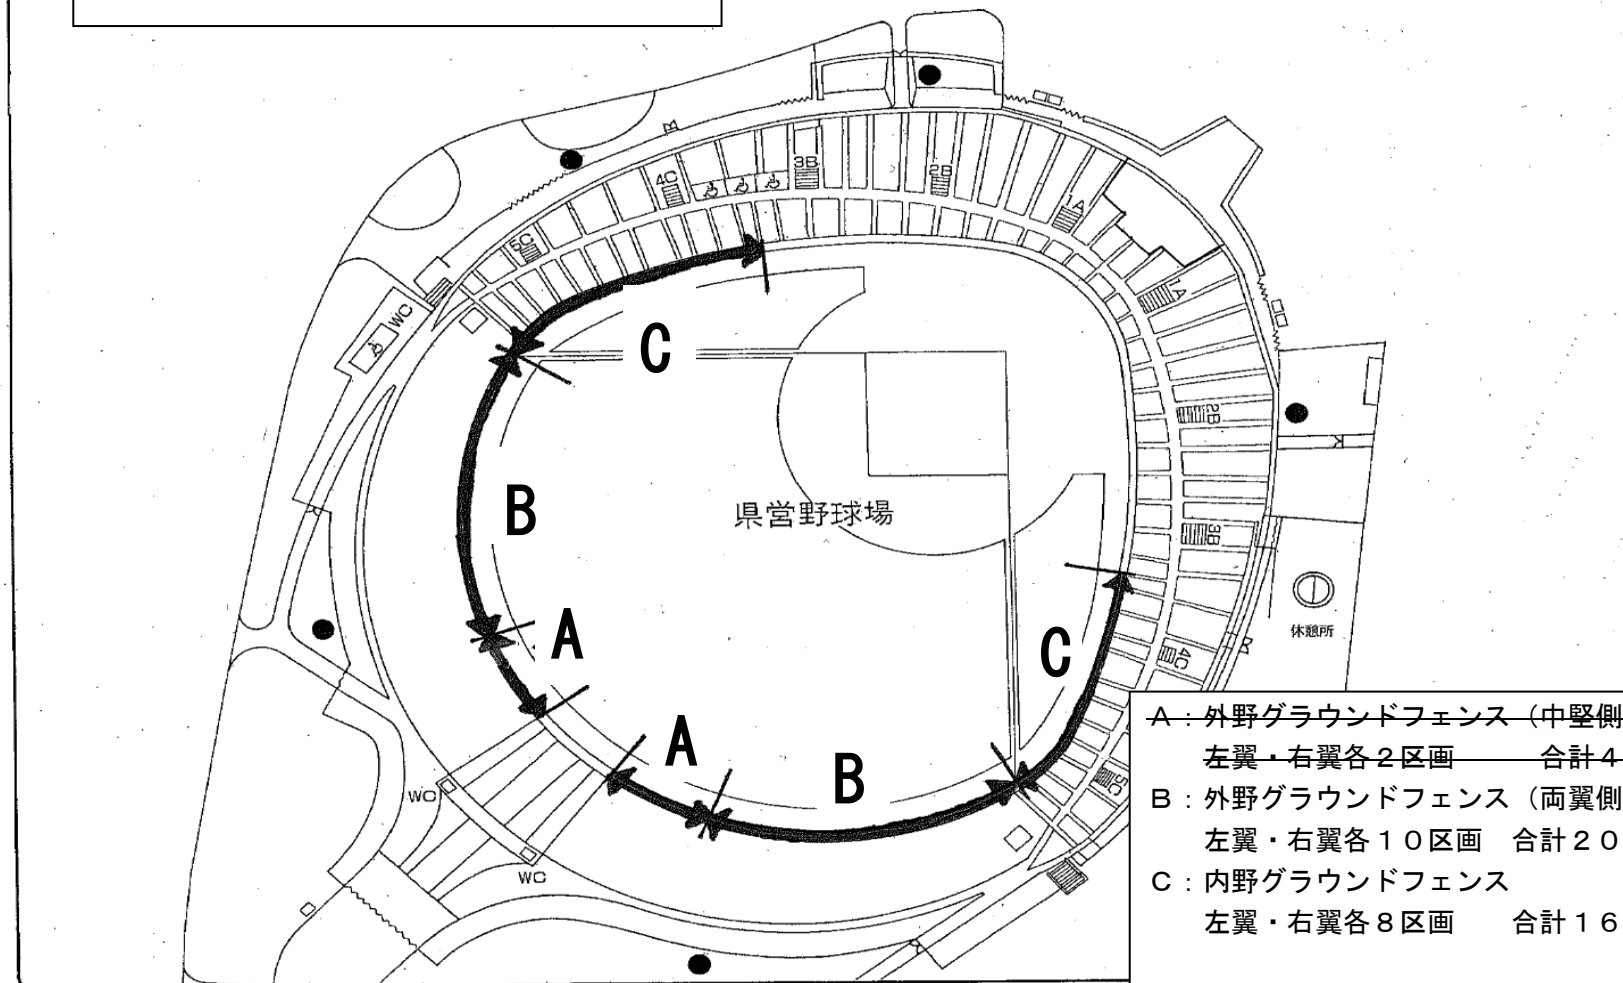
4C
3B
2B
1A
5C
WC
1A
2B
3B
4C
5C
休憩所
WC
WC
C
B
A
A
B
C
県営野球場

A：外野グラウンドフェンス（中堅側
左翼・右翼各２区画　　合計４
B：外野グラウンドフェンス（両翼側
左翼・右翼各１０区画　合計２０
C：内野グラウンドフェンス
左翼・右翼各８区画　　合計１６